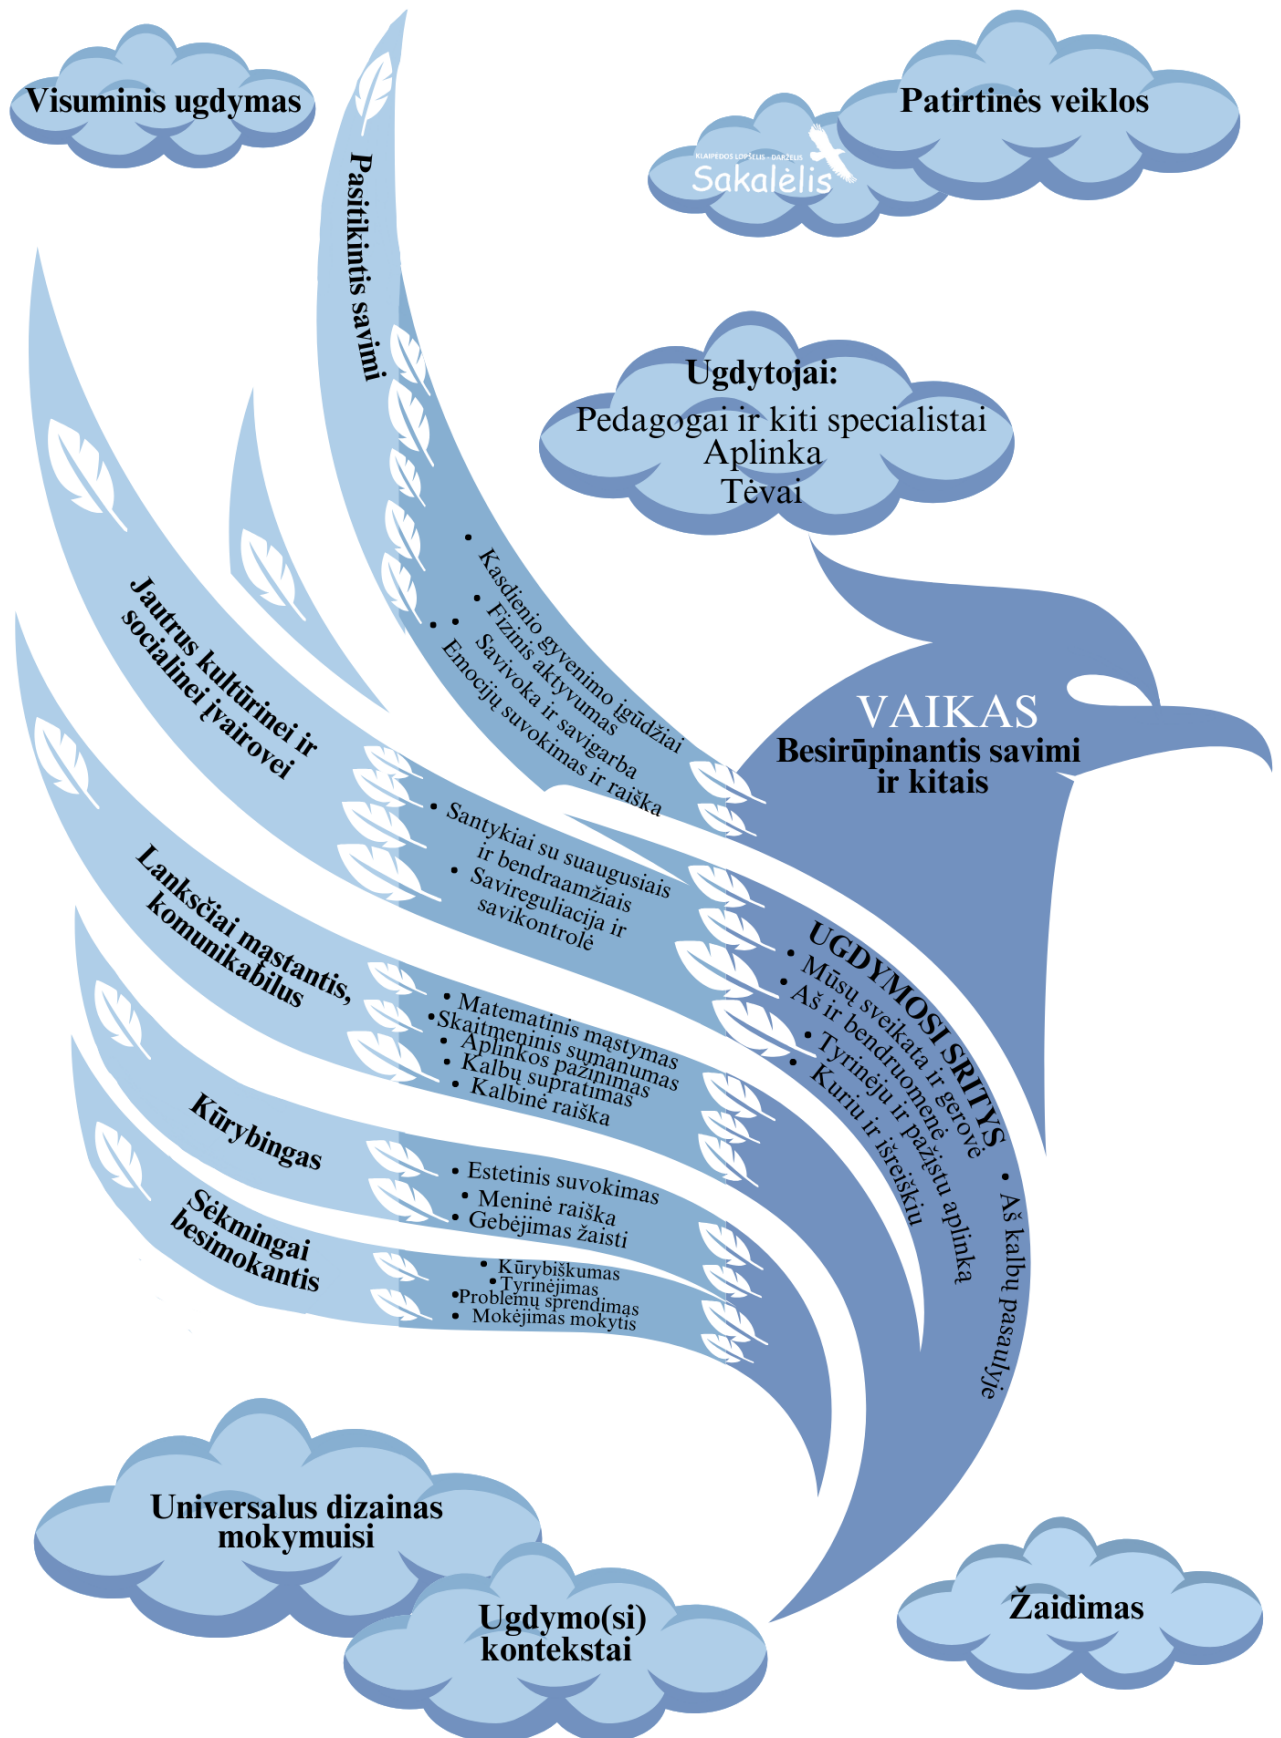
Visuminis ugdymas

Patirtinės veiklos

KLAIPĖDOS LOPŠELIS - DARŽELIS Sakalėlis

Pasitikintis savimi

Ugdytojai:
Pedagogai ir kiti specialistai
Aplinka
Tėvai

• Kasdienio gyvenimo įgūdžiai
• Fizinis aktyvumas
• Savivoka ir savigarba
• Emocijų suvokimas ir raiška

VAIKAS
Besirūpinantis savimi ir kitais

Jautrus kultūrinei ir socialinei įvairovei

• Santykiai su suaugusiais ir bendraamžiais
• Savireguliacija ir savikontrolė

Lanksčiai mastantis, komunikabilus

• Matematinis mąstymas
• Skaitmeninis sumanumas
• Aplinkos pažinimas
• Kalbų supratimas
• Kalbinė raiška

UGDYMOSI SRITYS
• Mūsų sveikata ir gerovė
• Aš ir bendruomenė
• Tyrinėju ir pažįstu aplinką
• Kuriu ir išreiškiu
• Aš kalbų pasaulyje

Kūrybingas

• Estetinis suvokimas
• Meninė raiška
• Gebėjimas žaisti

Sėkmingai besimokantis

• Kūrybiškumas
• Tyrinėjimas
• Problemų sprendimas
• Mokėjimas mokytis

Universalus dizainas mokymuisi

Ugdymo(si) kontekstai

Žaidimas